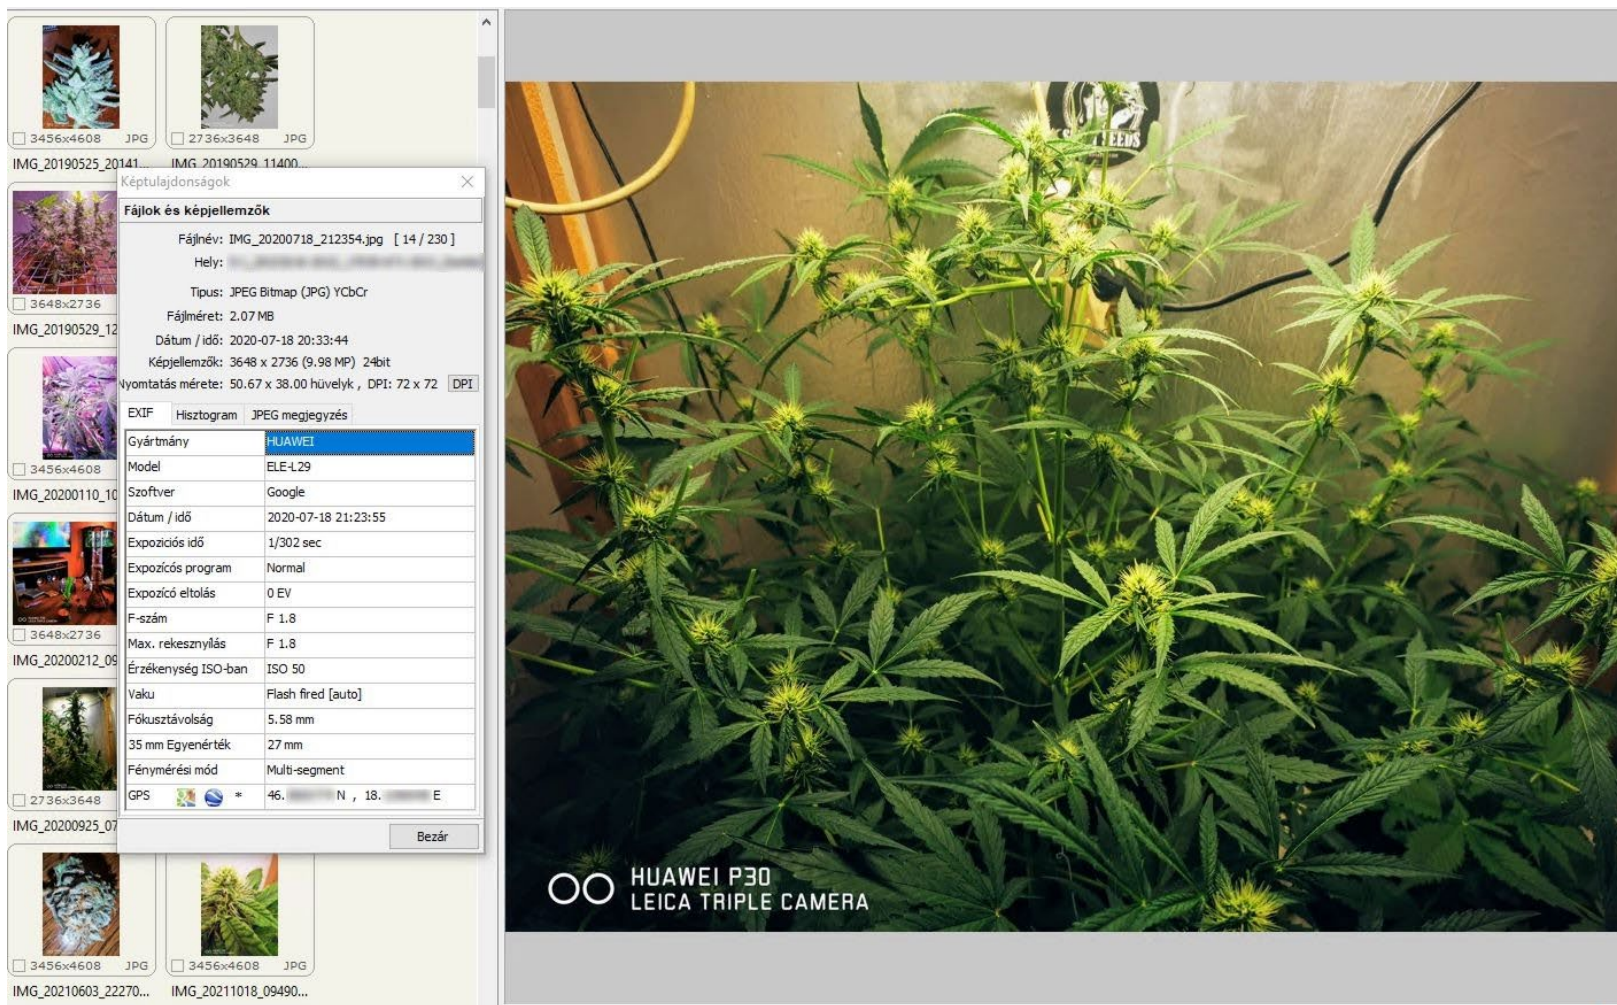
3456x4608 JPG
IMG_20190525_20141...

2736x3648 JPG
IMG_20190529_11400...

3648x2736
IMG_20190529_12

3456x4608
IMG_20200110_10

3648x2736
IMG_20200212_09

2736x3648
IMG_20200925_07

3456x4608 JPG
IMG_20210603_22270...

3456x4608 JPG
IMG_20211018_09490...

Képtulajdonságok

Fájlok és képjellemzők

Fájlnév: IMG_20200718_212354.jpg [ 14 / 230 ]
Hely: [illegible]
Típus: JPEG Bitmap (JPG) YCbCr
Fájlméret: 2.07 MB
Dátum / idő: 2020-07-18 20:33:44
Képjellemzők: 3648 x 2736 (9.98 MP) 24bit
Nyomtatás mérete: 50.67 x 38.00 hüvelyk , DPI: 72 x 72 DPI

EXIF Hisztogram JPEG megjegyzés

| | |
|---|---|
| Gyártmány | HUAWEI |
| Model | ELE-L29 |
| Szoftver | Google |
| Dátum / idő | 2020-07-18 21:23:55 |
| Expozíciós idő | 1/302 sec |
| Expozícós program | Normal |
| Expozícó eltolás | 0 EV |
| F-szám | F 1.8 |
| Max. rekesznyílás | F 1.8 |
| Érzékenység ISO-ban | ISO 50 |
| Vaku | Flash fired [auto] |
| Fókusztávolság | 5.58 mm |
| 35 mm Egyenérték | 27 mm |
| Fénymérési mód | Multi-segment |
| GPS * | 46.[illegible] N , 18.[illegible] E |

Bezár

SEEDS

HUAWEI P30
LEICA TRIPLE CAMERA